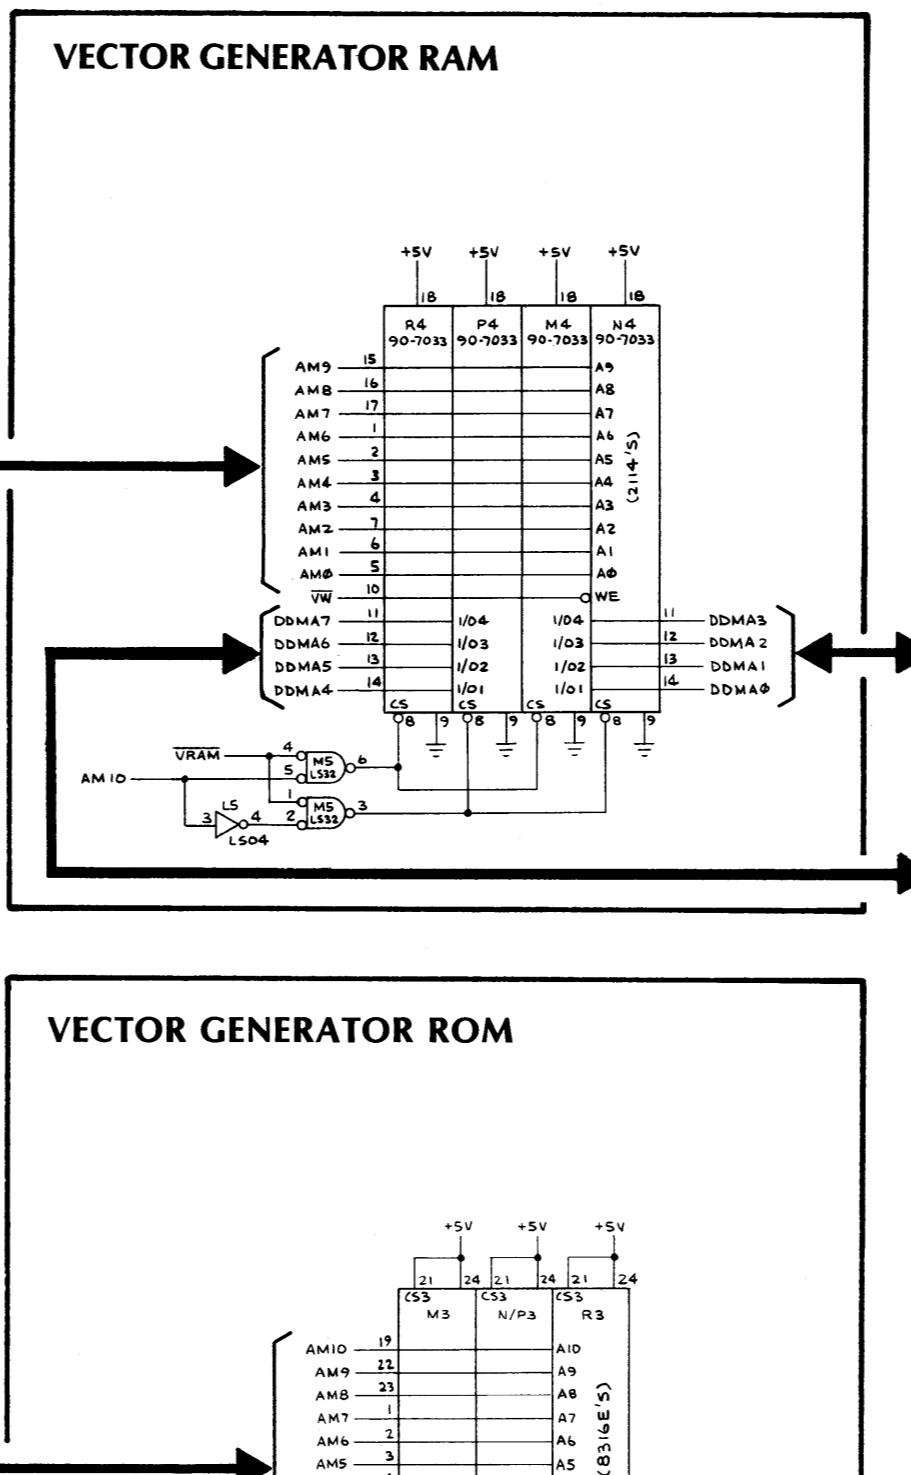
VECTOR GENERATOR RAM

+5V +5V +5V +5V

18 18 18 18

R4 90-7033
P4 90-7033
M4 90-7033
N4 90-7033

AM9 15 A9
AM8 16 A8
AM7 17 A7
AM6 1 A6
AM5 2 A5
AM4 3 A4
AM3 4 A3
AM2 7 A2
AM1 6 A1
AMØ 5 AΦ
$\overline{VW}$ 10 WE

(2114'S)

DDMA7 11 I/04
DDMA6 12 I/03
DDMA5 13 I/02
DDMA4 14 I/01

I/04 11 DDMA3
I/03 12 DDMA2
I/02 13 DDMA1
I/01 14 DDMAΦ

CS 8 9
CS 8 9
CS 8 9
CS 8 9

$\overline{VRAM}$ 4 5 M5 LS32 6
AM10 1 2 M5 LS32 3
3 L5 4 LS04

VECTOR GENERATOR ROM

+5V +5V +5V

21 24 21 24 21 24

CS3 M3
CS3 N/P3
CS3 R3

AM10 19 A10
AM9 22 A9
AM8 23 A8
AM7 1 A7
AM6 2 A6
AM5 3 A5

(8316E'S)